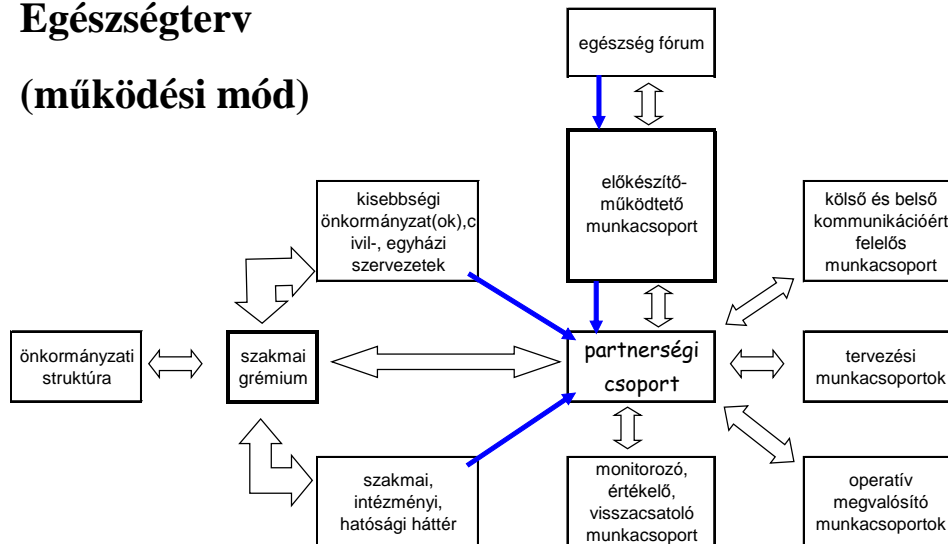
Egészségterv

(működési mód)

egészség fórum

előkészítő-működtető munkacsoport

kisebbségi önkormányzat(ok),civil-, egyházi szervezetek

külső és belső kommunikációért felelős munkacsoport

önkormányzati struktúra

szakmai grémium

partnerségi csoport

tervezési munkacsoportok

szakmai, intézményi, hatósági háttér

monitorozó, értékelő, visszacsatoló munkacsoport

operatív megvalósító munkacsoportok